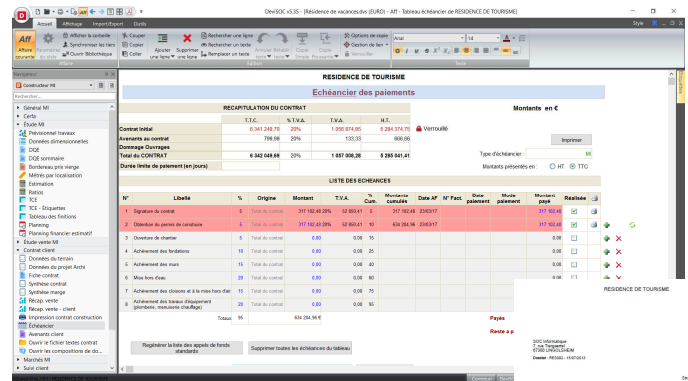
DeviSOC v5.35 - [Résidence de vacances.dvs (EURO) - Aff - Tableau échéancier de RESIDENCE DE TOURISME]

Accueil | Affichage | Import/Export | Outils

Style

Aff | Afficher la corbeille | Synchroniser les tiers | Ouvrir Bibliothèque | Couper | Copier | Coller | Ajouter une ligne | Supprimer une ligne | Rechercher une ligne | Rechercher un texte | Remplacer un texte | Annuler | Rétablir | Copie Simple | Copie Pro | Options de copie | Gestion de fen | Verrouiller

Arial | 14

Affaire | Edition | Texte

Navigateur

Constructeur MI

Rechercher...

Général MI
Cerfa
Étude MI
Prévisionnel travaux
Données dimensionnelles
DQE
DQE sommaire
Bordereau prix vierge
Métrés par localisation
Estimation
Ratios
TCE
TCE - Étiquettes
Tableau des finitions
Planning
Planning financier estimatif
Étude vente MI
Contrat client
Données du terrain
Données du projet Archi
Fiche contrat
Synthèse contrat
Synthèse marge
Récap. vente
Récap. vente - contrat
Impression contrat construction
Échéancier
Avenants client
Ouvrir le fichier textes contrat
Ouvrir les compositions de do...
Marchés MI
Suivi client

RESIDENCE DE TOURISME

Echéancier des paiements

RECAPITULATION DU CONTRAT

| | T.T.C. | % T.V.A. | T.V.A. | H.T. |
|---|---|---|---|---|
| Contrat Initial | 6 341 249,70 | 20% | 1 056 874,95 | 5 284 374,75 |
| Avenants au contrat | 799,98 | 20% | 133,33 | 666,65 |
| Dommage Ouvrages | | | | |
| Total du CONTRAT | 6 342 049,68 | 20% | 1 057 008,28 | 5 285 041,41 |
| Durée limite de paiement (en jours) | | | | |

Montants en €

Verrouillé

Imprimer

Type d'échéancier : MI

Montants présentés en : HT TTC

LISTE DES ECHEANCES

| N° | Libellé | % | Origine | Montant | T.V.A. | % Cum. | Montants cumulés | Date AF | N° Fact. | Date paiement | Mode paiement | Montant payé | Réalisée |
|---|---|---|---|---|---|---|---|---|---|---|---|---|---|
| 1 | Signature du contrat | 5 | Total du contrat | 317 102,48 | 52 850,41 | 5 | 317 102,48 | 23/03/17 | | | | 317 102,48 | |
| 2 | Obtention du permis de construire | 5 | Total du contrat | 317 102,48 | 52 850,41 | 10 | 634 204,96 | 23/03/17 | | | | 317 102,48 | |
| 3 | Ouverture de chantier | 5 | Total du contrat | 0,00 | 0,00 | 15 | | | | | | | |
| 4 | Achèvement des fondations | 10 | Total du contrat | 0,00 | 0,00 | 25 | | | | | | | |
| 5 | Achèvement des murs | 15 | Total du contrat | 0,00 | 0,00 | 40 | | | | | | | |
| 6 | Mise hors d'eau | 20 | Total du contrat | 0,00 | 0,00 | 60 | | | | | | | |
| 7 | Achèvement des cloisons et à la mise hors d'air | 15 | Total du contrat | 0,00 | 0,00 | 75 | | | | | | | |
| 8 | Achèvement des travaux d'équipement (plomberie, menuiserie chauffage) | 20 | Total du contrat | 0,00 | 0,00 | 95 | | | | | | | |
| | Totaux | 95 | | 634 204,96 € | | | | | | | | | |

Payés

Reste à p

Régénérer la liste des appels de fonds standards

Supprimer toutes les échéances du tableau

RESIDENCE DE TOURISME

SOC Informatique
7, rue Tanguerel
67000 LINGOLSHEIM

Dossier : RES0002 - 15/07/2013